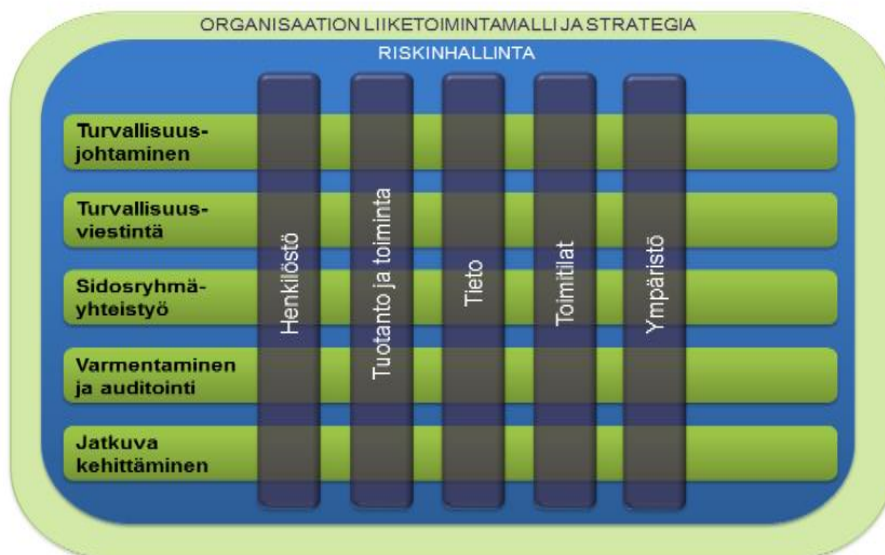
ORGANISAATION LIIKETOIMINTAMALLI JA STRATEGIA

RISKINHALLINTA

Turvallisuusjohtaminen

Turvallisuusviestintä

Sidosryhmäyhteistyö

Varmentaminen ja auditointi

Jatkuva kehittäminen

Henkilöstö

Tuotanto ja toiminta

Tieto

Toimitilat

Ympäristö